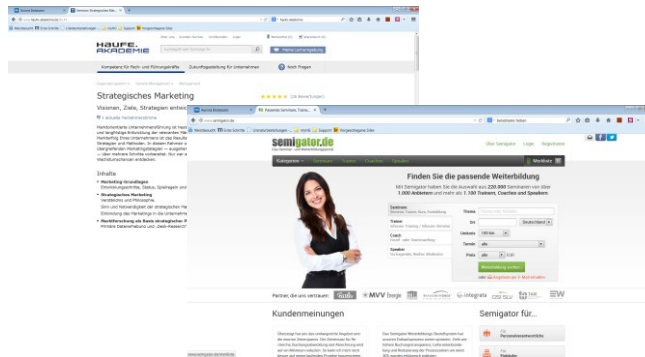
HAUFE. AKADEMIE

Kompetenz für Fach- und Führungskräfte   Zukunftsgestaltung für Unternehmen   Noch Fragen

Strategisches Marketing

Visionen, Ziele, Strategien entw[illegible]

Inhalte

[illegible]

semigator.de

Kategorien   Seminare   Trainer   Coaches   Speaker

Über Semigator   Login   Registrieren

Merkliste

Finden Sie die passende Weiterbildung

Mit Semigator finden Sie die Auswahl aus 220.000 Seminaren von über 1.000 Anbietern und mehr als 1.100 Trainern, Coaches und Speakern.

Seminare
Trainer
Coach
Speaker

Thema
Ort
Umkreis
Termin
Preis

Partner, die uns vertrauen:

Kundenmeinungen

Semigator für...